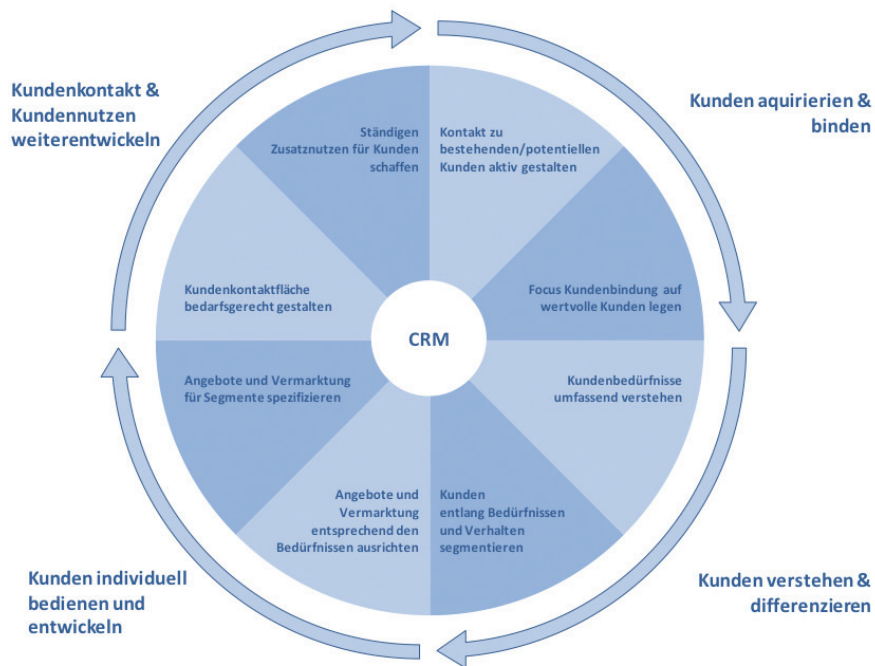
Kundenkontakt & Kundennutzen weiterentwickeln

Kunden aquirierien & binden

Ständigen Zusatznutzen für Kunden schaffen

Kontakt zu bestehenden/potentiellen Kunden aktiv gestalten

Kundenkontaktfläche bedarfsgerecht gestalten

Focus Kundenbindung auf wertvolle Kunden legen

CRM

Angebote und Vermarktung für Segmente spezifizieren

Kundenbedürfnisse umfassend verstehen

Angebote und Vermarktung entsprechend den Bedürfnissen ausrichten

Kunden entlang Bedürfnissen und Verhalten segmentieren

Kunden individuell bedienen und entwickeln

Kunden verstehen & differenzieren